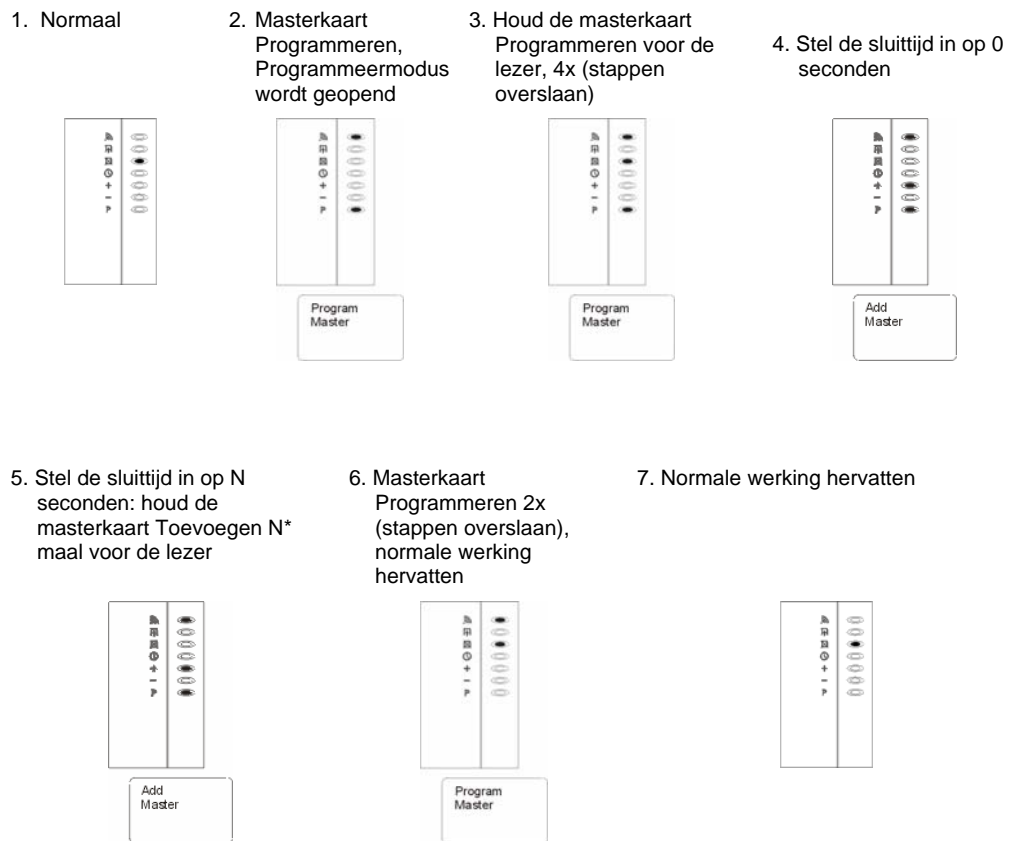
1. Normaal

2. Masterkaart Programmeren, Programmeermodus wordt geopend

Program Master

3. Houd de masterkaart Programmeren voor de lezer, 4x (stappen overslaan)

Program Master

4. Stel de sluittijd in op 0 seconden

Add Master

5. Stel de sluittijd in op N seconden: houd de masterkaart Toevoegen N* maal voor de lezer

Add Master

6. Masterkaart Programmeren 2x (stappen overslaan), normale werking hervatten

Program Master

7. Normale werking hervatten